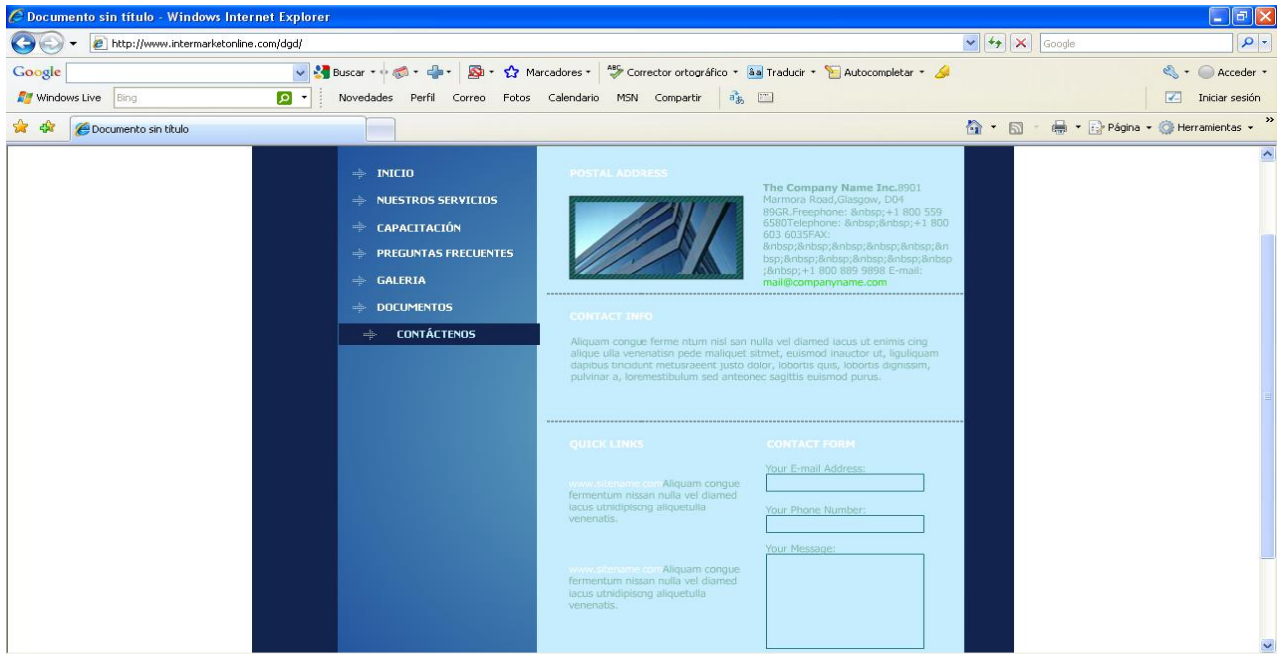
Documento sin título - Windows Internet Explorer

http://www.intermarketonline.com/dgd/

Google

Google

Buscar · Marcadores · Corrector ortográfico · Traducir · Autocompletar ·

Acceder ·

Windows Live Bing

Novedades Perfil Correo Fotos Calendario MSN Compartir

Iniciar sesión

Documento sin título

Página · Herramientas ·

INICIO
NUESTROS SERVICIOS
CAPACITACIÓN
PREGUNTAS FRECUENTES
GALERIA
DOCUMENTOS
CONTÁCTENOS

POSTAL ADDRESS

The Company Name Inc.8901 Marmora Road,Glasgow, D04 89GR.Freephone: &nbsp;+1 800 559 6580Telephone: &nbsp;&nbsp;+1 800 603 6035FAX: &nbsp;&nbsp;&nbsp;&nbsp;&nbsp;&nbsp;&nbsp;&nbsp;&nbsp;&nbsp;&nbsp;&nbsp;&nbsp;+1 800 889 9898 E-mail: mail@companyname.com

CONTACT INFO

Aliquam congue ferme ntum nisl san nulla vel diamed iacus ut enimis cing alique ulla venenatisn pede maliquet sitmet, euismod inauctor ut, liguliquam dapibus tincidunt metusraeent justo dolor, lobortis quis, lobortis dignissim, pulvinar a, loremestibulum sed anteonec sagittis euismod purus.

QUICK LINKS

www.sitename.com Aliquam congue fermentum nissan nulla vel diamed iacus utnidipiscng aliquetulla venenatis.

www.sitename.com Aliquam congue fermentum nissan nulla vel diamed iacus utnidipiscng aliquetulla venenatis.

CONTACT FORM

Your E-mail Address:

Your Phone Number:

Your Message: